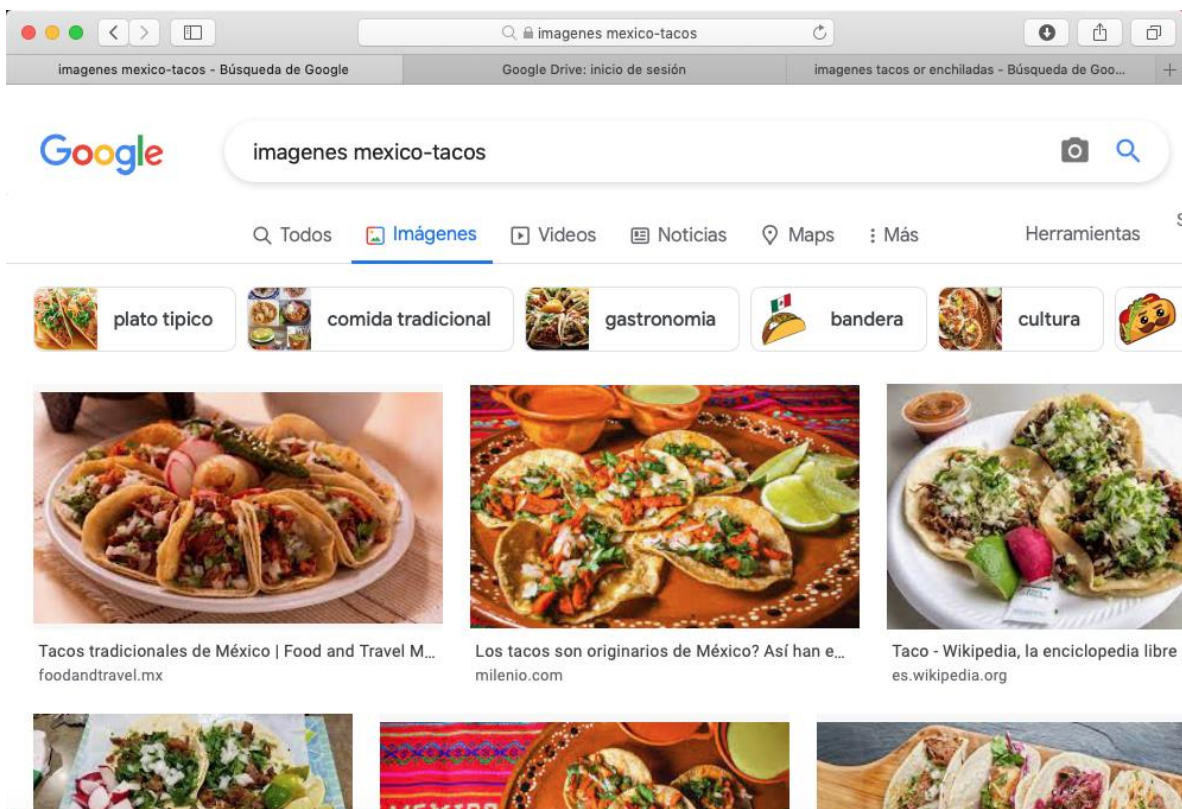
imagenes mexico-tacos

imagenes mexico-tacos - Búsqueda de Google

Google Drive: inicio de sesión

imagenes tacos or enchiladas - Búsqueda de Goo...

Google

imagenes mexico-tacos

Todos

Imágenes

Videos

Noticias

Maps

Más

Herramientas

plato tipico

comida tradicional

gastronomia

bandera

cultura

Tacos tradicionales de México | Food and Travel M...
foodandtravel.mx

Los tacos son originarios de México? Así han e...
milenio.com

Taco - Wikipedia, la enciclopedia libre
es.wikipedia.org